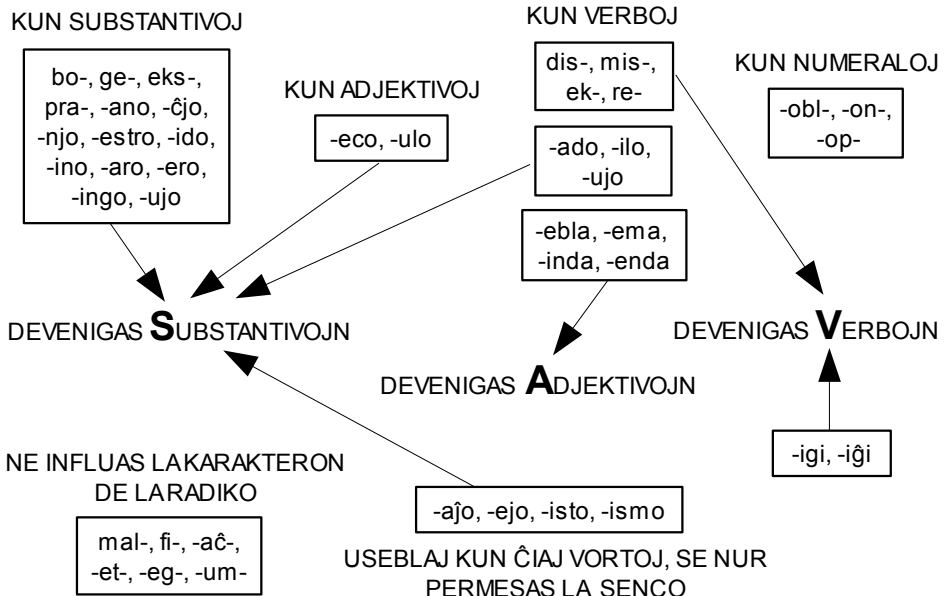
KUN SUBSTANTIVOJ

bo-, ge-, eks-, pra-, -ano, -ĉjo, -njo, -estro, -ido, -ino, -aro, -ero, -ingo, -ujo

KUN ADJEKTIVOJ

-eco, -ulo

KUN VERBOJ

dis-, mis-, ek-, re-

KUN NUMERALOJ

-obl-, -on-, -op-

-ado, -ilo, -ujo

-ebla, -ema, -inda, -enda

DEVENIGAS SUBSTANTIVOJN

DEVENIGAS VERBOJN

DEVENIGAS ADJEKTIVOJN

NE INFLUAS LA KARAKTERON DE LA RADIKO

mal-, fi-, -aĉ-, -et-, -eg-, -um-

-igi, -iĝi

-aĵo, -ejo, -isto, -ismo

USEBLAJ KUN ĈIAJ VORTOJ, SE NUR PERMESAS LA SENCO